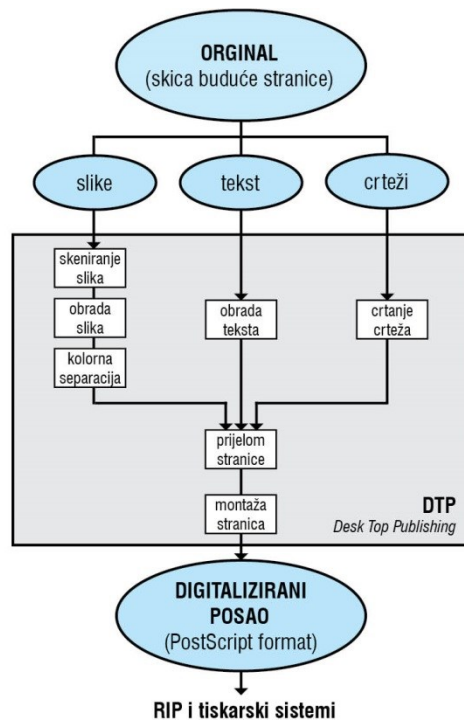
ORGINAL
(skica buduće stranice)

slike

tekst

crteži

skeniranje slika

obrada slika

kolorna separacija

obrada teksta

crtanje crteža

prijelom stranice

montaža stranica

DTP
Desk Top Publishing

DIGITALIZIRANI POSAO
(PostScript format)

RIP i tiskarski sistemi